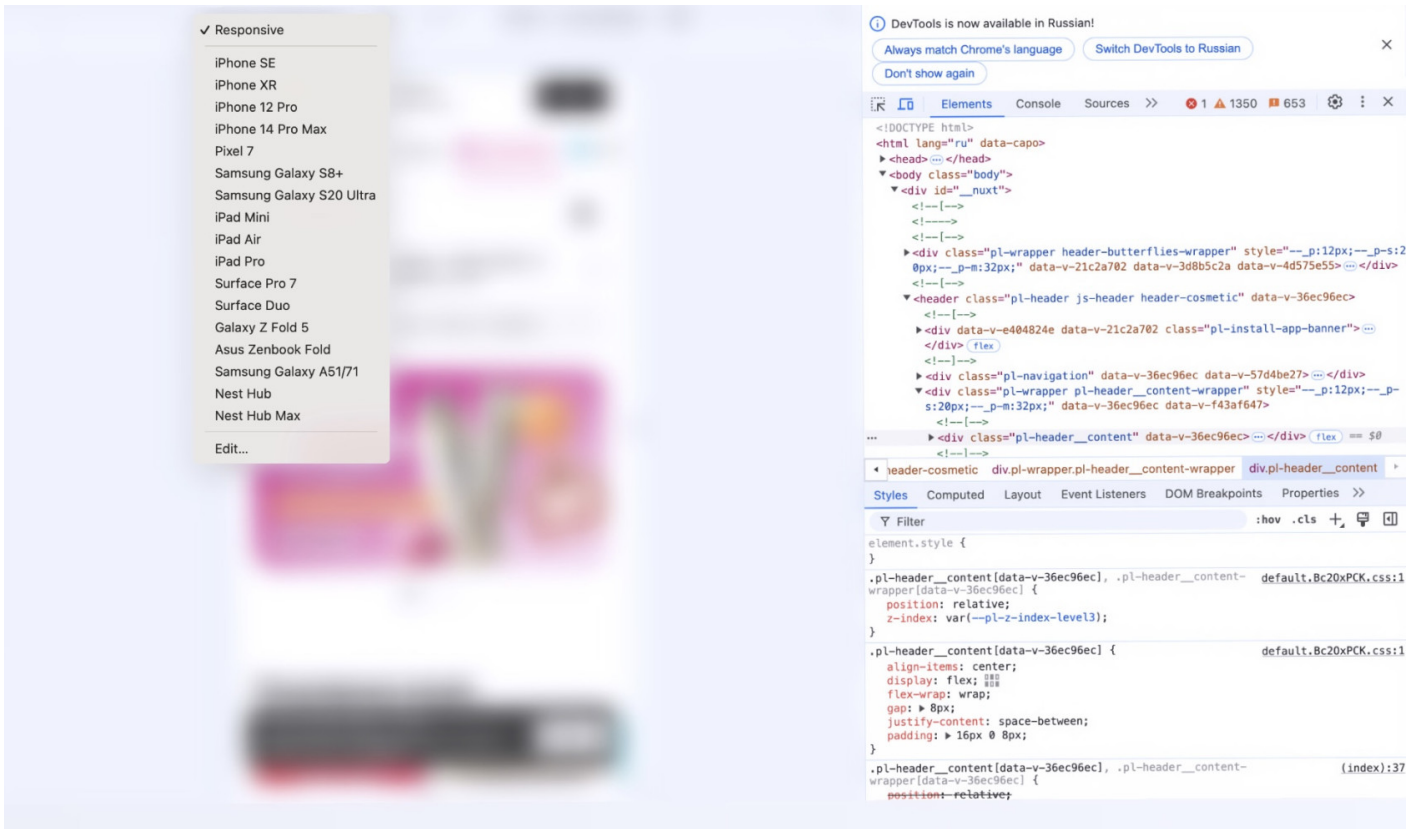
✓ Responsive
iPhone SE
iPhone XR
iPhone 12 Pro
iPhone 14 Pro Max
Pixel 7
Samsung Galaxy S8+
Samsung Galaxy S20 Ultra
iPad Mini
iPad Air
iPad Pro
Surface Pro 7
Surface Duo
Galaxy Z Fold 5
Asus Zenbook Fold
Samsung Galaxy A51/71
Nest Hub
Nest Hub Max
Edit...

DevTools is now available in Russian!
Always match Chrome's language
Switch DevTools to Russian
Don't show again
×
Elements Console Sources >> 1 1350 653 ⋮ ×
<!DOCTYPE html>
<html lang="ru" data-capo>
▶<head> ⋯ </head>
▼<body class="body">
▼<div id="__nuxt">
<!--[-->
<!---->
<!--[-->
▶<div class="pl-wrapper header-butterflies-wrapper" style="--_p:12px;--_p-s:20px;--_p-m:32px;" data-v-21c2a702 data-v-3d8b5c2a data-v-4d575e55> ⋯ </div>
<!--]-->
▼<header class="pl-header js-header header-cosmetic" data-v-36ec96ec>
<!--[-->
▶<div data-v-e404824e data-v-21c2a702 class="pl-install-app-banner"> ⋯ </div> flex
<!--]-->
▶<div class="pl-navigation" data-v-36ec96ec data-v-57d4be27> ⋯ </div>
▼<div class="pl-wrapper pl-header__content-wrapper" style="--_p:12px;--_p-s:20px;--_p-m:32px;" data-v-36ec96ec data-v-f43af647>
<!--[-->
··· ▶<div class="pl-header__content" data-v-36ec96ec> ⋯ </div> flex == $0
<!--]-->
◂ header-cosmetic div.pl-wrapper.pl-header__content-wrapper div.pl-header__content ▸
Styles Computed Layout Event Listeners DOM Breakpoints Properties >>
Filter :hov .cls +
element.style {
}
.pl-header__content[data-v-36ec96ec], .pl-header__content-wrapper[data-v-36ec96ec] { default.Bc20xPCK.css:1
position: relative;
z-index: var(--pl-z-index-level3);
}
.pl-header__content[data-v-36ec96ec] { default.Bc20xPCK.css:1
align-items: center;
display: flex;
flex-wrap: wrap;
gap: ▶ 8px;
justify-content: space-between;
padding: ▶ 16px 0 8px;
}
.pl-header__content[data-v-36ec96ec], .pl-header__content-wrapper[data-v-36ec96ec] { (index):37
position: relative;